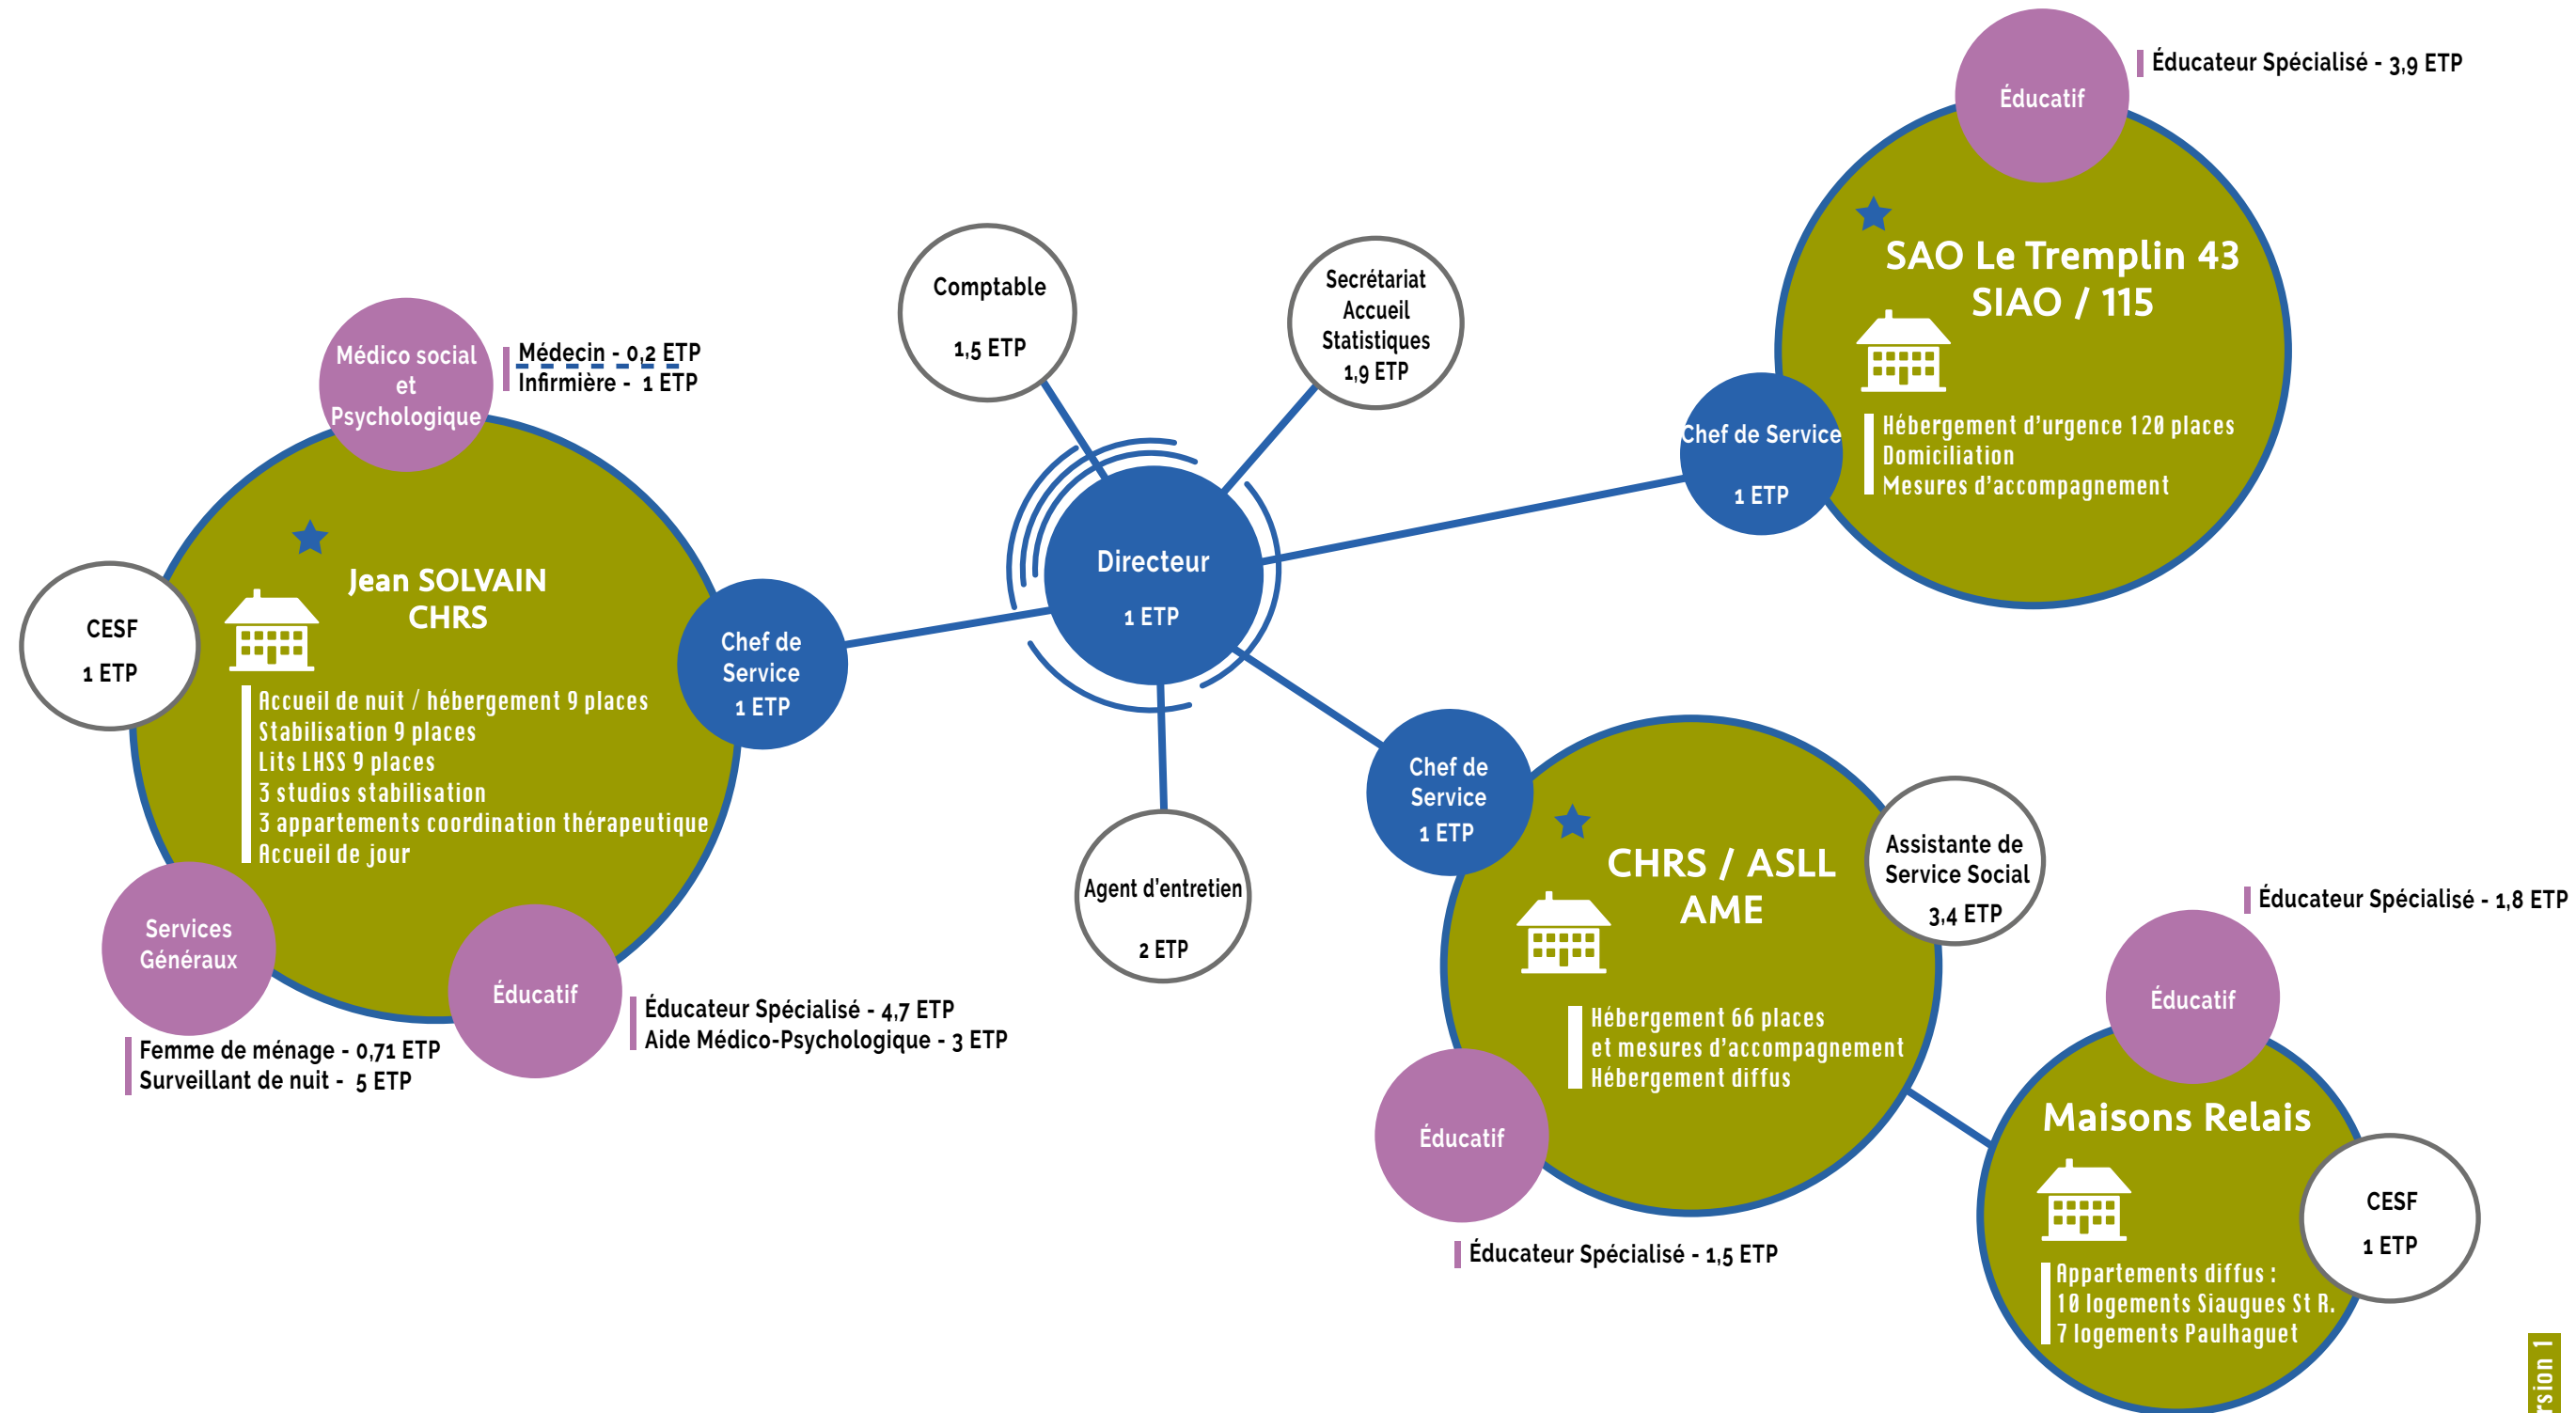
Éducatif

Éducateur Spécialisé - 3,9 ETP

SAO Le Tremplin 43
SIAO / 115

Chef de Service
1 ETP

Hébergement d'urgence 120 places
Domiciliation
Mesures d'accompagnement

Comptable
1,5 ETP

Secrétariat
Accueil
Statistiques
1,9 ETP

Médico social et Psychologique

Médecin - 0,2 ETP
Infirmière - 1 ETP

Directeur
1 ETP

Jean SOLVAIN
CHRS

CESF
1 ETP

Chef de Service
1 ETP

Accueil de nuit / hébergement 9 places
Stabilisation 9 places
Lits LHSS 9 places
3 studios stabilisation
3 appartements coordination thérapeutique
Accueil de jour

Services Généraux

Éducatif

Éducateur Spécialisé - 4,7 ETP
Aide Médico-Psychologique - 3 ETP

Femme de ménage - 0,71 ETP
Surveillant de nuit - 5 ETP

Agent d'entretien
2 ETP

Chef de Service
1 ETP

CHRS / ASLL
AME

Assistante de Service Social
3,4 ETP

Éducateur Spécialisé - 1,8 ETP

Hébergement 66 places
et mesures d'accompagnement
Hébergement diffus

Éducatif

Éducatif

Éducateur Spécialisé - 1,5 ETP

Maisons Relais

CESF
1 ETP

Appartements diffus :
10 logements Siaugues St R.
7 logements Paulhaguet

rsion 1